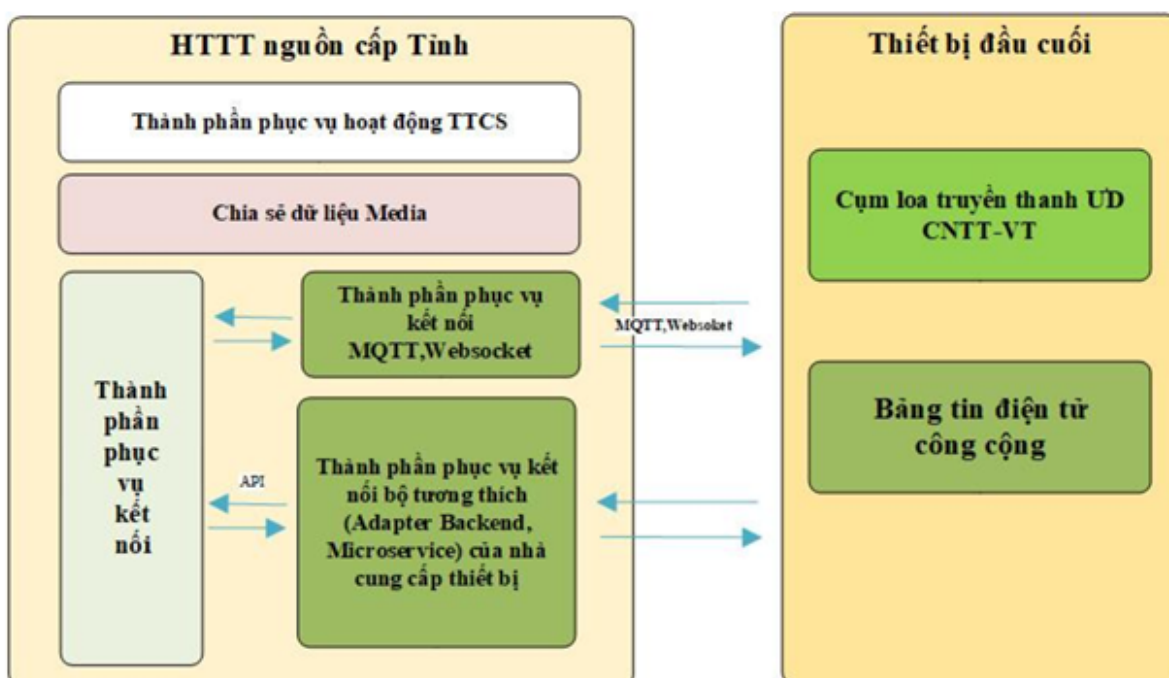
HTTT nguồn cấp Tỉnh

Thành phần phục vụ hoạt động TTCS

Chia sẽ dữ liệu Media

Thành phần phục vụ kết nối

Thành phần phục vụ kết nối MQTT,Websocket

API

Thành phần phục vụ kết nối bộ tương thích (Adapter Backend, Microservice) của nhà cung cấp thiết bị

MQTT,Websoket

Thiết bị đầu cuối

Cụm loa truyền thanh ƯD CNTT-VT

Bảng tin điện tử công cộng